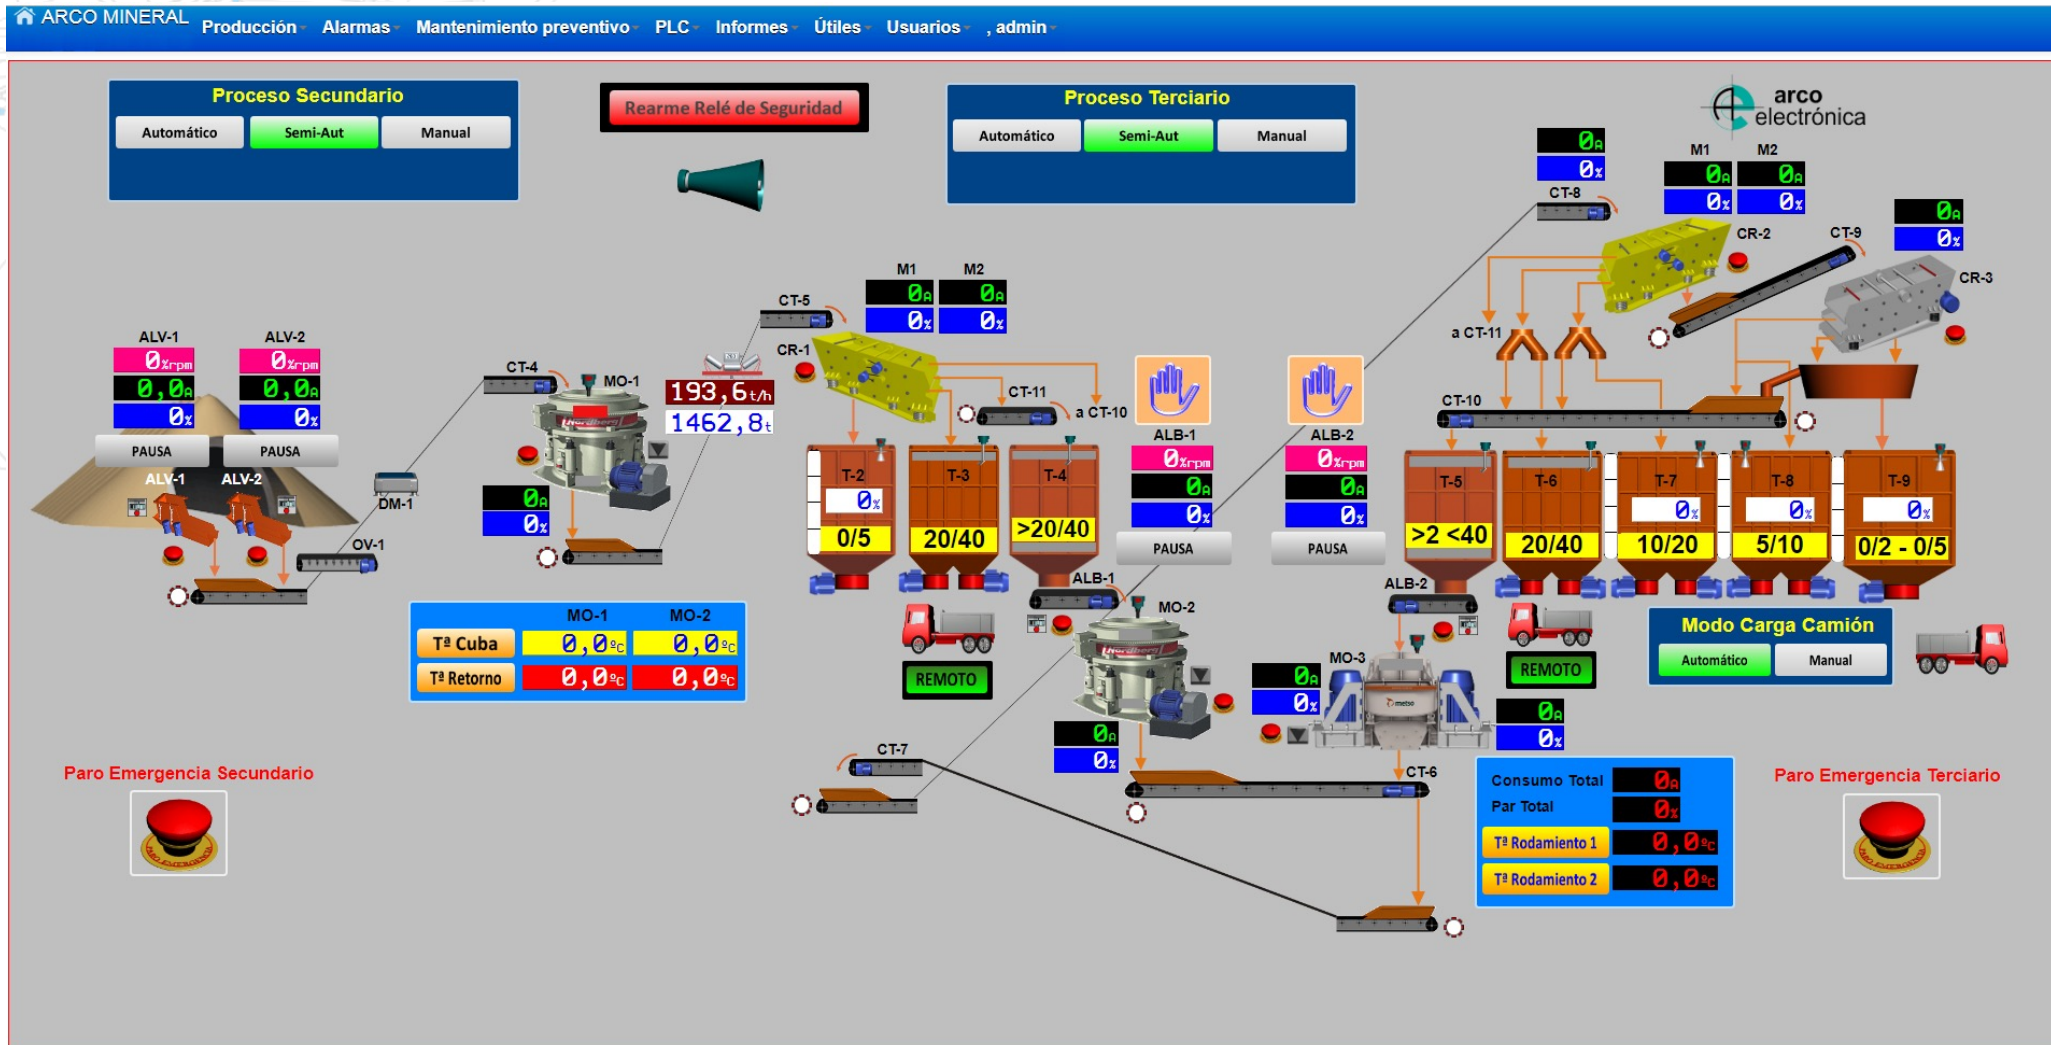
ARCO MINERAL Producción Alarmas Mantenimiento preventivo PLC Informes Útiles Usuarios , admin

Proceso Secundario
Automático Semi-Aut Manual

Rearme Relé de Seguridad

Proceso Terciario
Automático Semi-Aut Manual

arco electrónica

ALV-1
0%rpm
0,0A
0%
PAUSA

ALV-2
0%rpm
0,0A
0%
PAUSA

ALV-1 ALV-2
DM-1
OV-1
CT-4
MO-1
0A
0%
193,6t/h
1462,8t
CT-5
M1 M2
0A 0A
0% 0%
CR-1
CT-11
a CT-10
T-2
0%
0/5
T-3
20/40
T-4
>20/40

ALB-1
0%rpm
0A
0%
PAUSA

ALB-2
0%rpm
0A
0%
PAUSA

ALB-1
MO-2
0A
0%
REMOTO

MO-1 MO-2
Tª Cuba 0,0ºC 0,0ºC
Tª Retorno 0,0ºC 0,0ºC

CT-7

CT-8
0A
0%
M1 M2
0A 0A
0% 0%
CR-2
CT-9
0A
0%
CR-3
a CT-11
CT-10
T-5
>2 <40
T-6
20/40
T-7
0%
10/20
T-8
0%
5/10
T-9
0%
0/2 - 0/5
ALB-2
MO-3
0A
0%
0A
0%
REMOTO
CT-6

Modo Carga Camión
Automático Manual

Consumo Total 0A
Par Total 0%
Tª Rodamiento 1 0,0ºC
Tª Rodamiento 2 0,0ºC

Paro Emergencia Secundario
Paro Emergencia Terciario